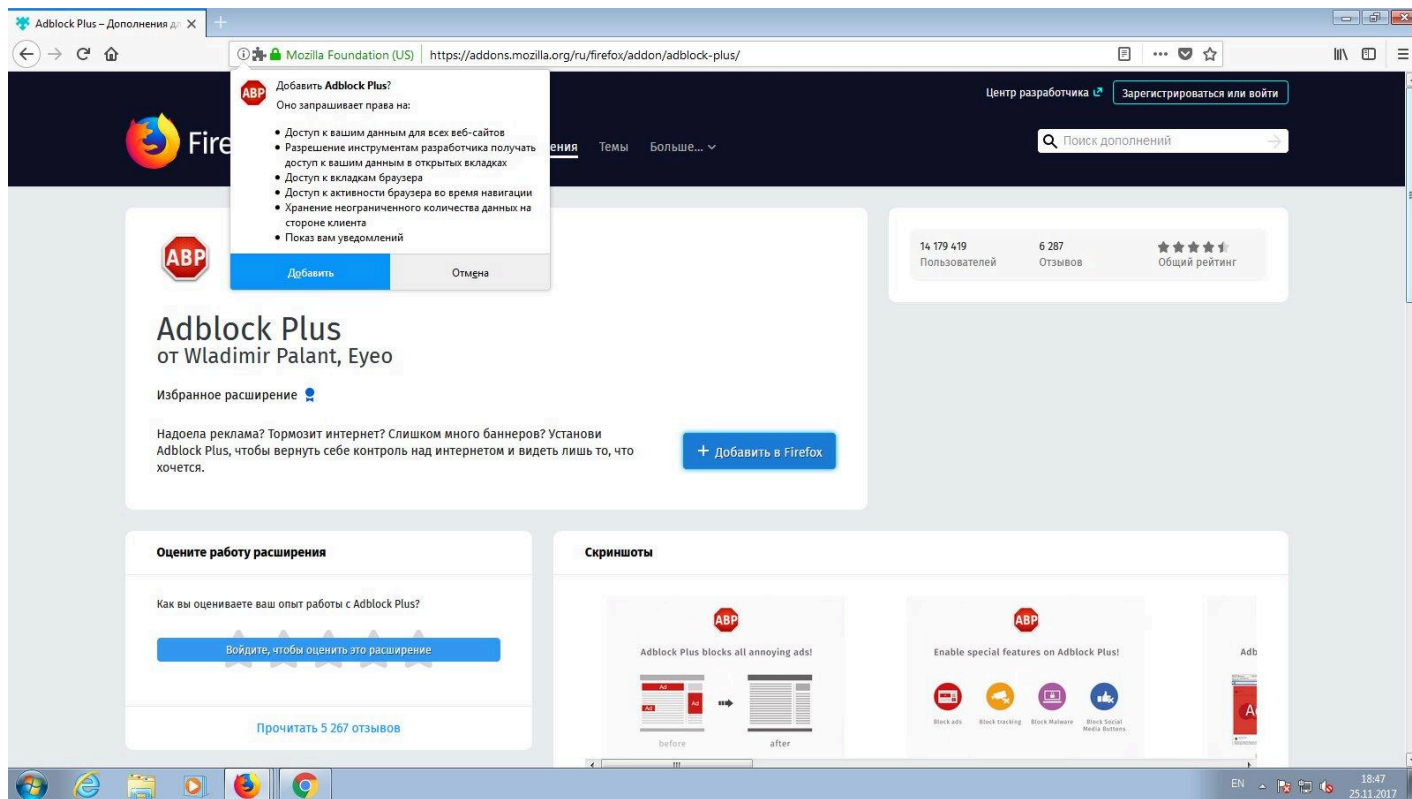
Adblock Plus – Дополнения д ×

Mozilla Foundation (US) https://addons.mozilla.org/ru/firefox/addon/adblock-plus/

ABP Добавить Adblock Plus?
Оно запрашивает права на:

• Доступ к вашим данным для всех веб-сайтов
• Разрешение инструментам разработчика получать доступ к вашим данным в открытых вкладках
• Доступ к вкладкам браузера
• Доступ к активности браузера во время навигации
• Хранение неограниченного количества данных на стороне клиента
• Показ вам уведомлений

Добавить Отмена

Центр разработчика Зарегистрироваться или войти

Fire ения Темы Больше...

Поиск дополнений

ABP

Adblock Plus
от Wladimir Palant, Eyeo

Избранное расширение

Надоела реклама? Тормозит интернет? Слишком много баннеров? Установи Adblock Plus, чтобы вернуть себе контроль над интернетом и видеть лишь то, что хочется.

+ Добавить в Firefox

14 179 419
Пользователей

6 287
Отзывов

Общий рейтинг

Оцените работу расширения

Как вы оцениваете ваш опыт работы с Adblock Plus?

Войдите, чтобы оценить это расширение

Прочитать 5 267 отзывов

Скриншоты

ABP
Adblock Plus blocks all annoying ads!
Ad Ad Ad
before after

ABP
Enable special features on Adblock Plus!
Block ads Block tracking Block Malware Block Social Media Buttons

Adb

EN 18:47 25.11.2017